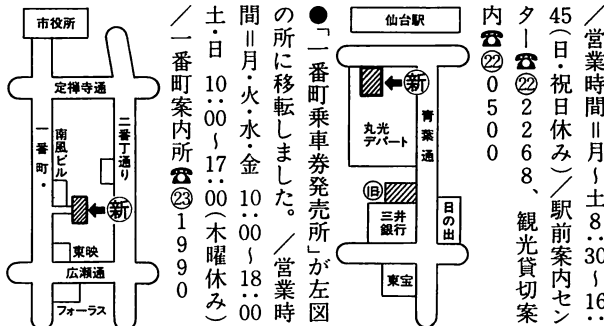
／営業時間＝月～土8：30～16：45（日・祝日休み）／駅前案内センター ☎㉒2268、観光貸切案内 ☎㉒0500

仙台駅
新
青葉通
丸光デパート
旧
三井銀行
日の出
東宝

●「一番町乗車券発売所」が左図の所に移転しました。／営業時間＝月・火・水・金 10：00～18：00 土・日 10：00～17：00（木曜休み）／一番町案内所 ☎㉓1990

市役所
定禅寺通
二番丁通り
一番町
南風ビル
新
東映
広瀬通
フォーラス